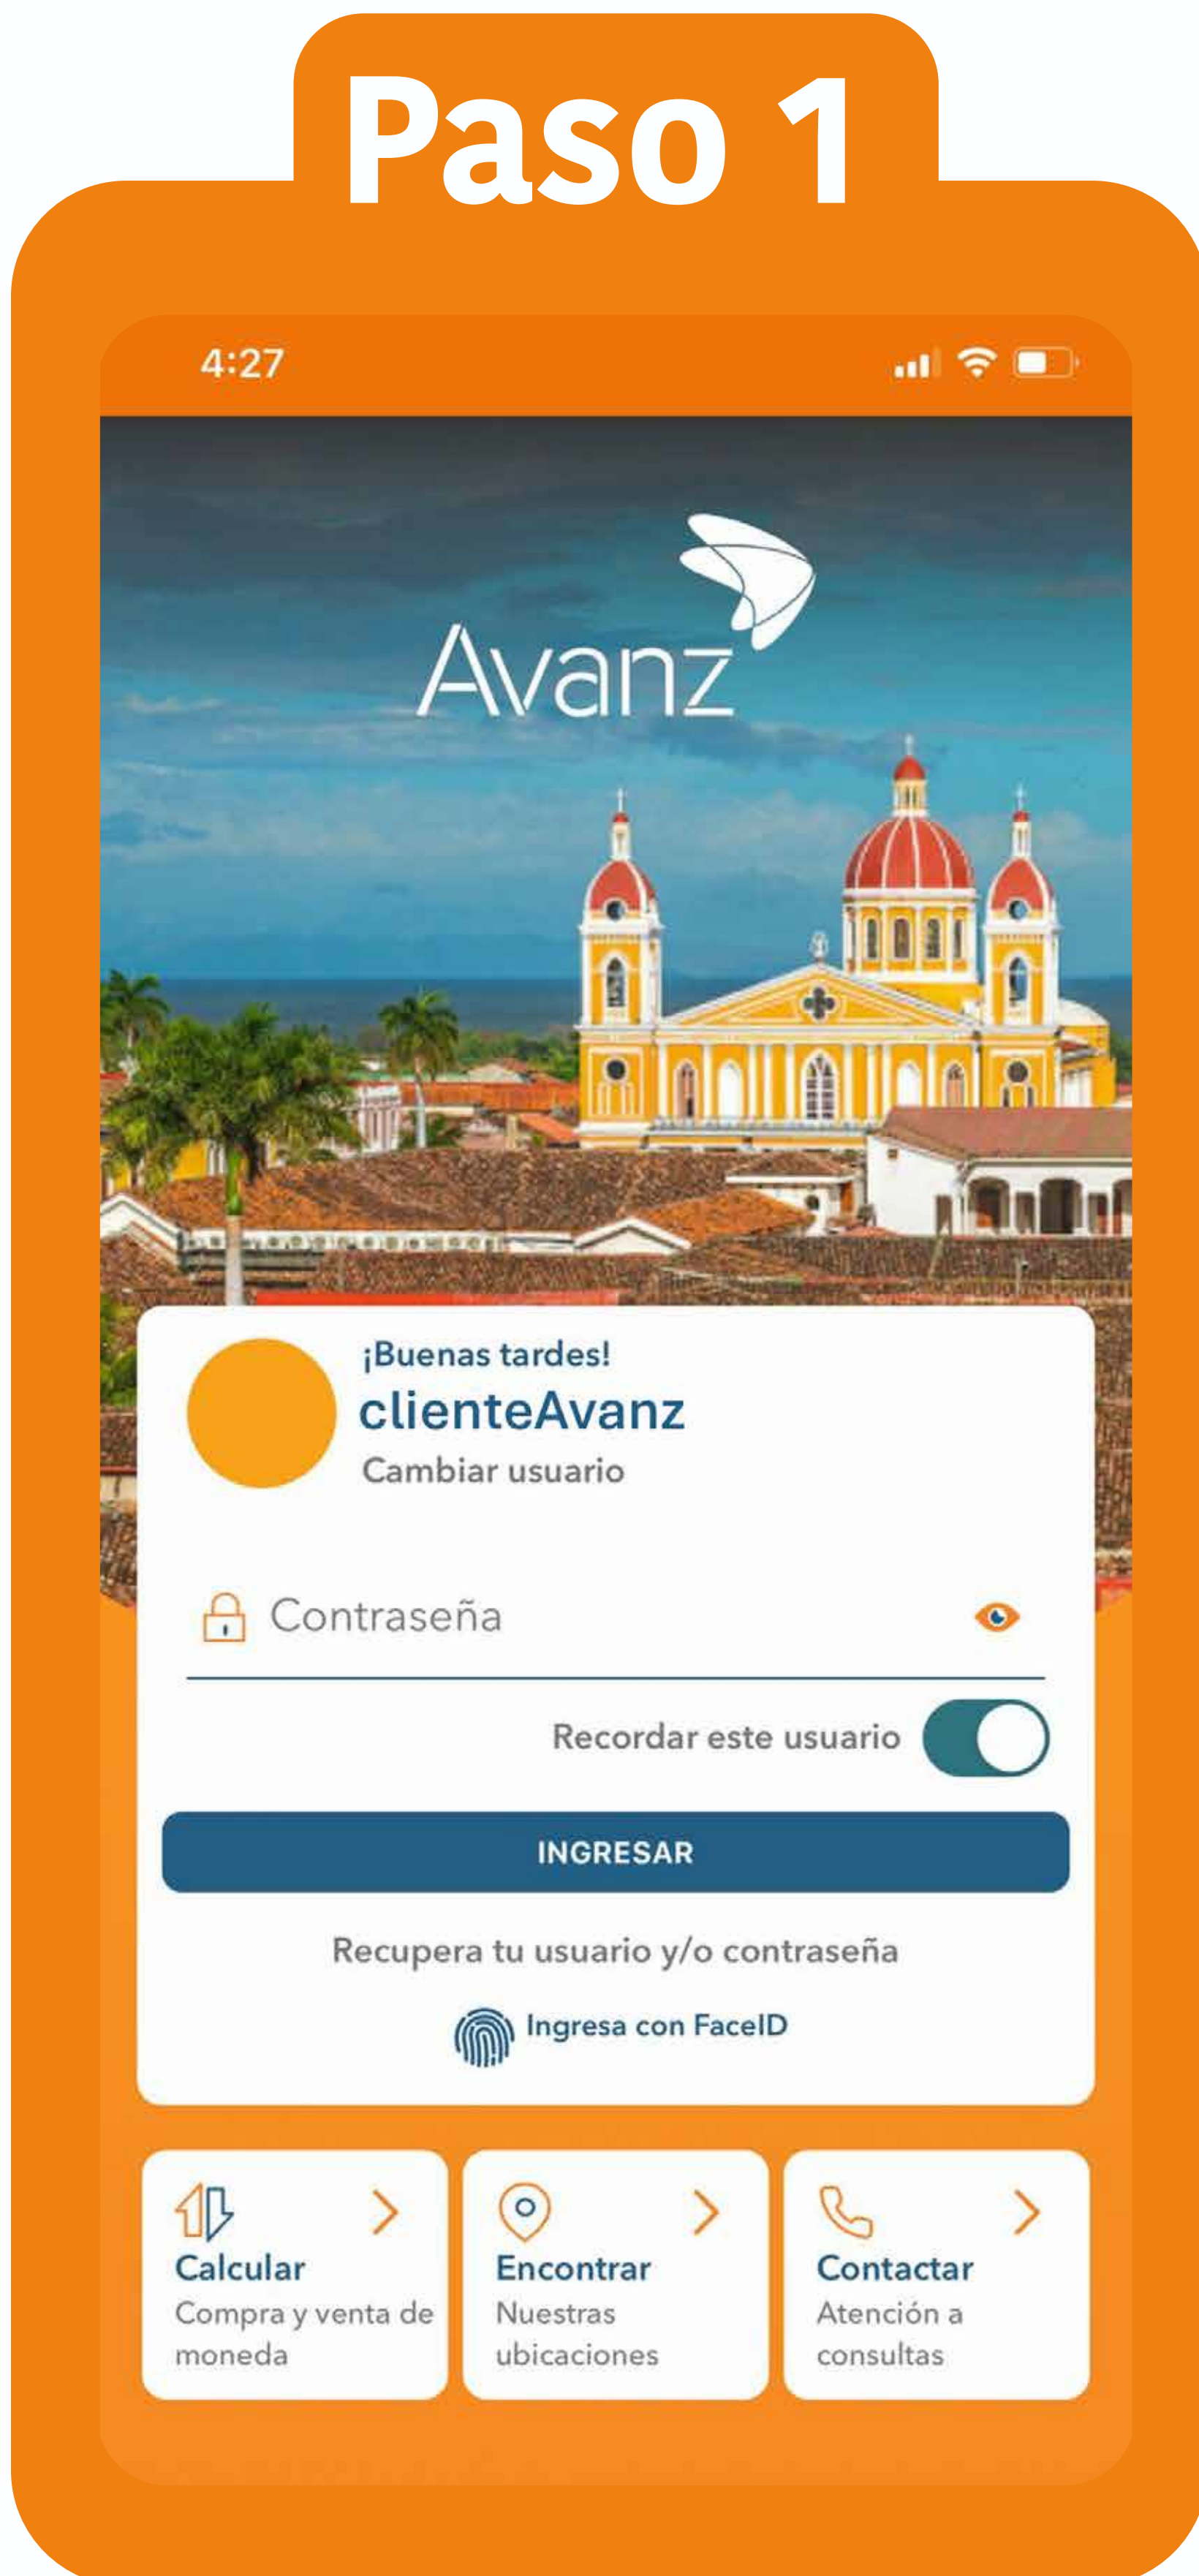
Paso 1

4:27

Avanz

¡Buenas tardes!
clienteAvanz
Cambiar usuario

Contraseña

Recordar este usuario

INGRESAR

Recupera tu usuario y/o contraseña

Ingresa con FaceID

Calcular
Compra y venta de moneda

Encontrar
Nuestras ubicaciones

Contactar
Atención a consultas